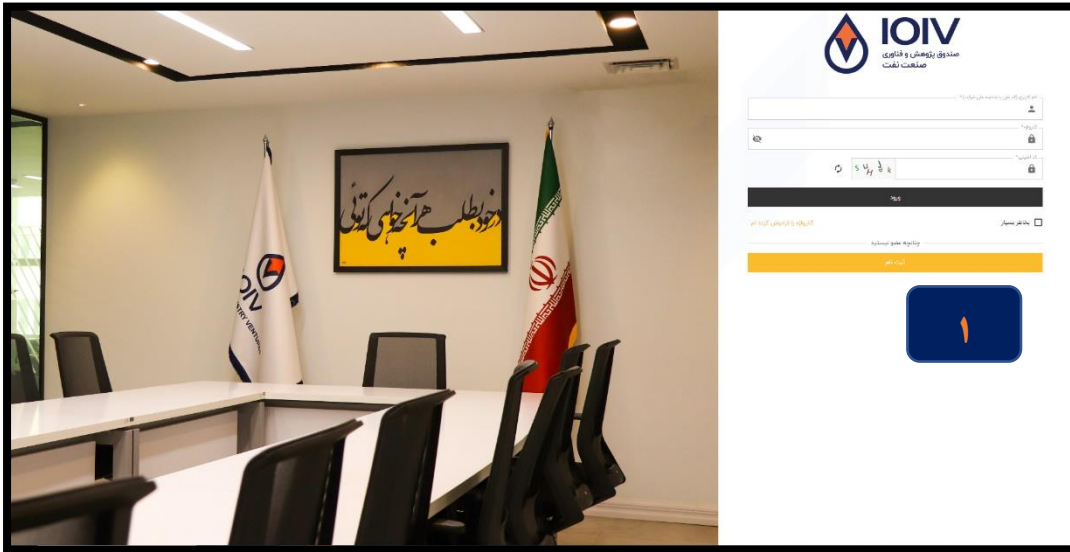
IOIV
صندوق پژوهش و فناوری صنعت نفت

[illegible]

کلمه عبور *

کد امنیتی *

5 4 3 4

ورود

مرا به خاطر بسپار

کلمه عبور را فراموش کرده ام

چنانچه عضو نیستید

ثبت نام

۱

در خود بطلب هر آنچه خواهی که تویی

IOIV
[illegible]TRY VENTU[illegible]